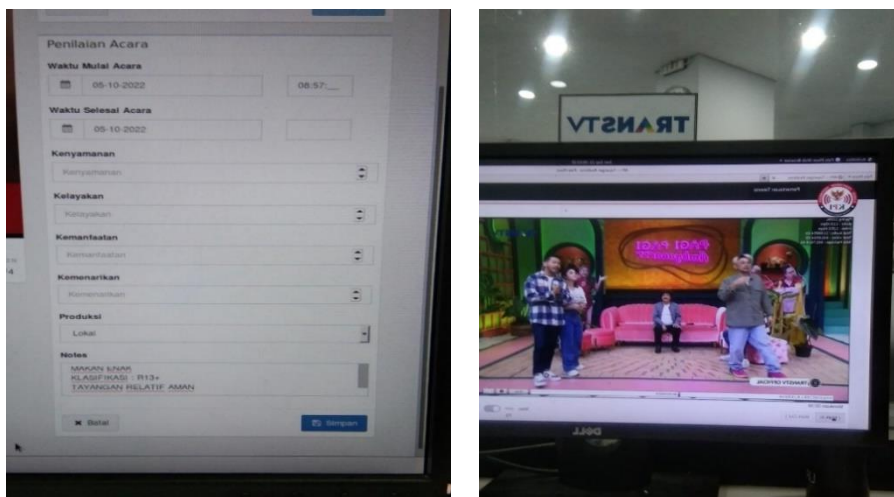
Penilaian Acara

Waktu Mulai Acara

05-10-2022

08:57

Waktu Selesai Acara

05-10-2022

Kenyamanan

Kenyamanan

Kelayakan

Kelayakan

Kemanfaatan

Kemanfaatan

Kemenarikan

Kemenarikan

Produksi

Lokal

Notes

MAKAN ENAK
KLASIFIKASI : R13+
TAYANGAN RELATIF AMAN

Batal

Simpan

TRANSTV

PAGI PAGI

TRANSTV OFFICIAL

DELL